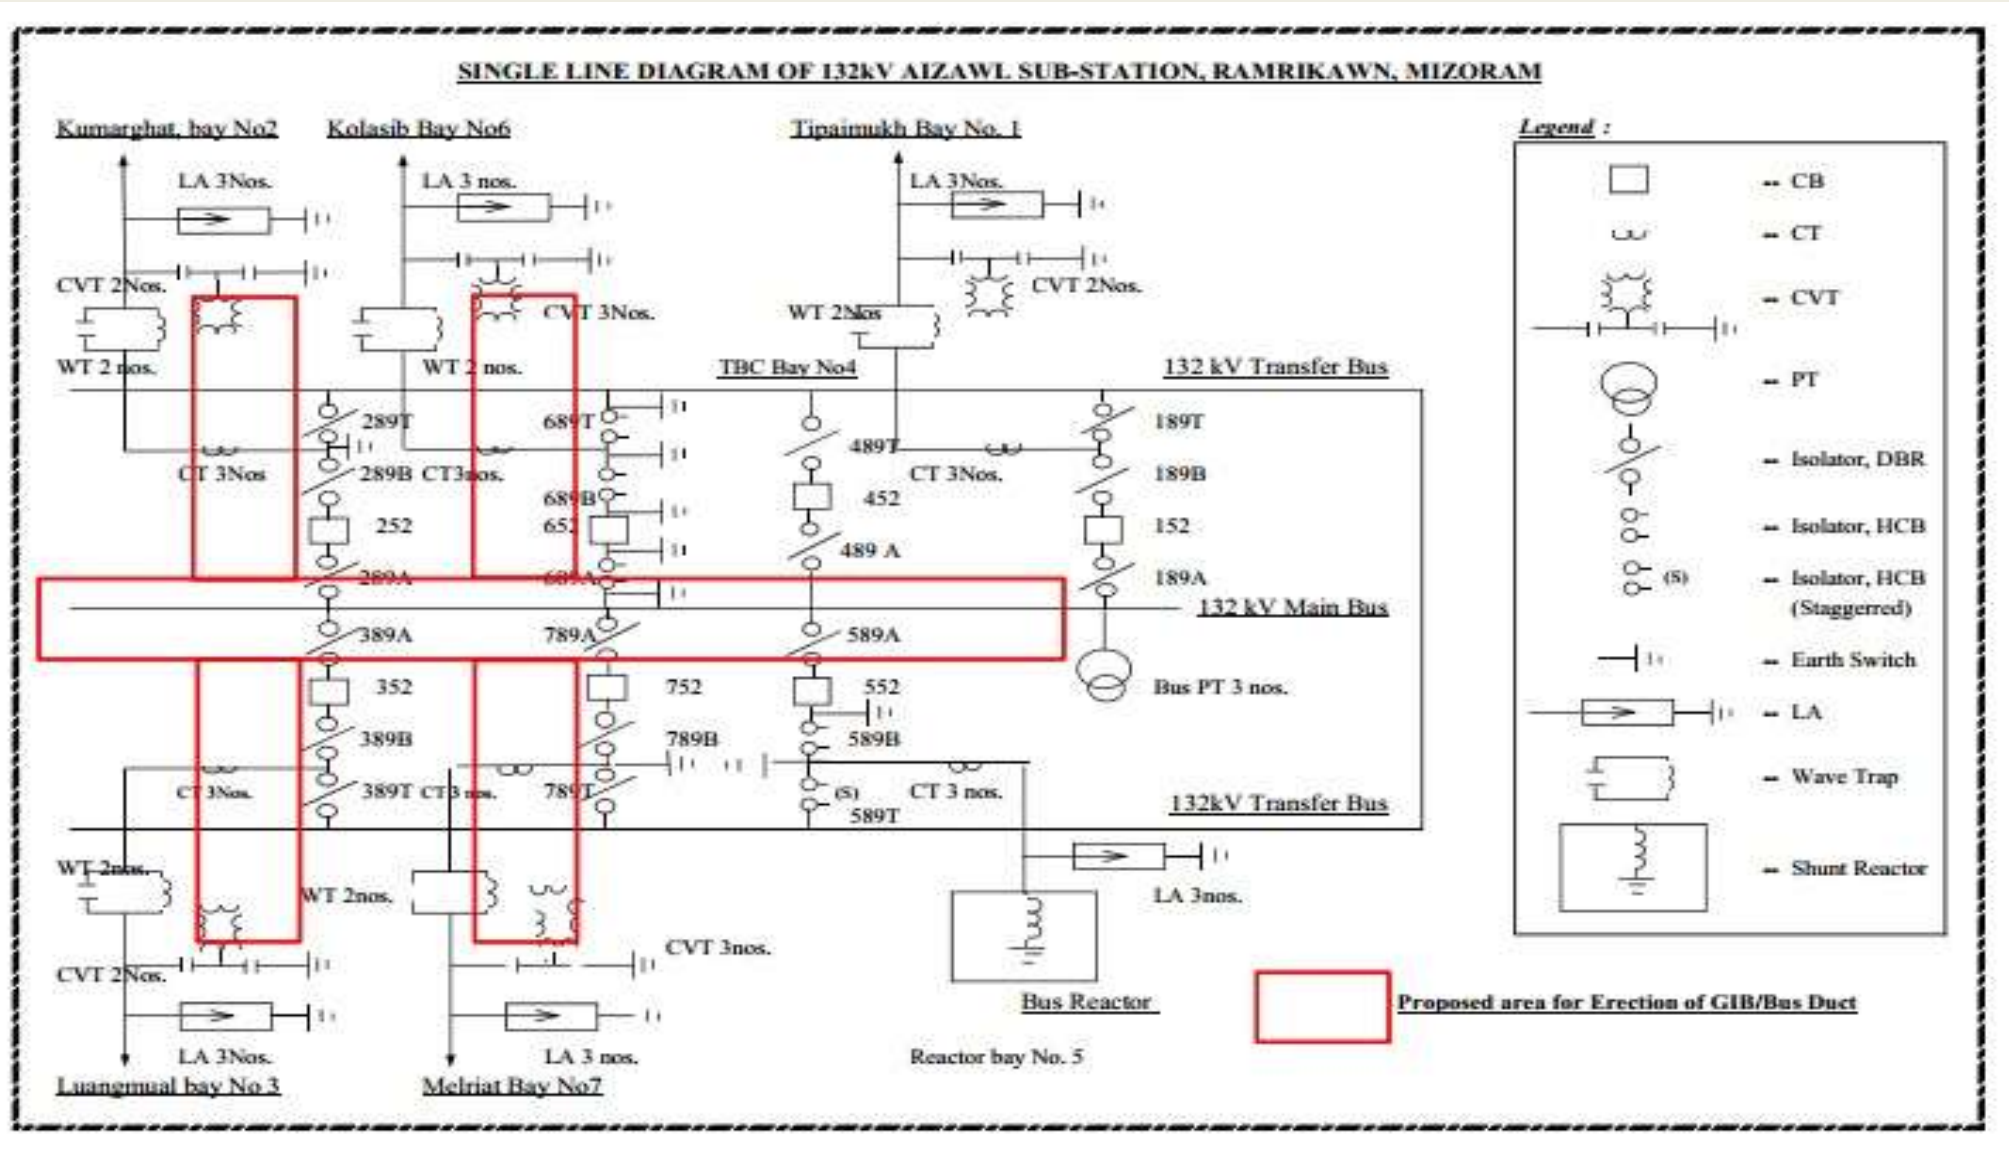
SINGLE LINE DIAGRAM OF 132kV AIZAWL SUB-STATION, RAMRIKAWN, MIZORAM

Kumarghat, bay No2

Kolasib Bay No6

Tipaimukh Bay No. 1

Legend :

LA 3Nos.

LA 3 nos.

LA 3Nos.

CVT 2Nos.

CVT 3Nos.

WT 2Nos

CVT 2Nos.

WT 2 nos.

WT 2 nos.

TBC Bay No4

132 kV Transfer Bus

289T

689T

489T

189T

CT 3Nos

289B

CT3nos.

CT 3Nos.

189B

689B

452

252

652

152

489 A

289A

689A

189A

132 kV Main Bus

389A

789A

589A

352

752

552

Bus PT 3 nos.

389B

789B

589B

CT 3Nos.

389T

CT3 nos.

789T

(S)

CT 3 nos.

589T

132kV Transfer Bus

WT 2nos.

WT 2nos.

LA 3nos.

CVT 3nos.

CVT 2Nos.

Bus Reactor

Proposed area for Erection of GIB/Bus Duct

LA 3Nos.

LA 3 nos.

Reactor bay No. 5

Luangmual bay No 3

Melriat Bay No7

-- CB

-- CT

-- CVT

-- PT

-- Isolator, DBR

-- Isolator, HCB

(S)

-- Isolator, HCB (Staggerred)

-- Earth Switch

-- LA

-- Wave Trap

-- Shunt Reactor